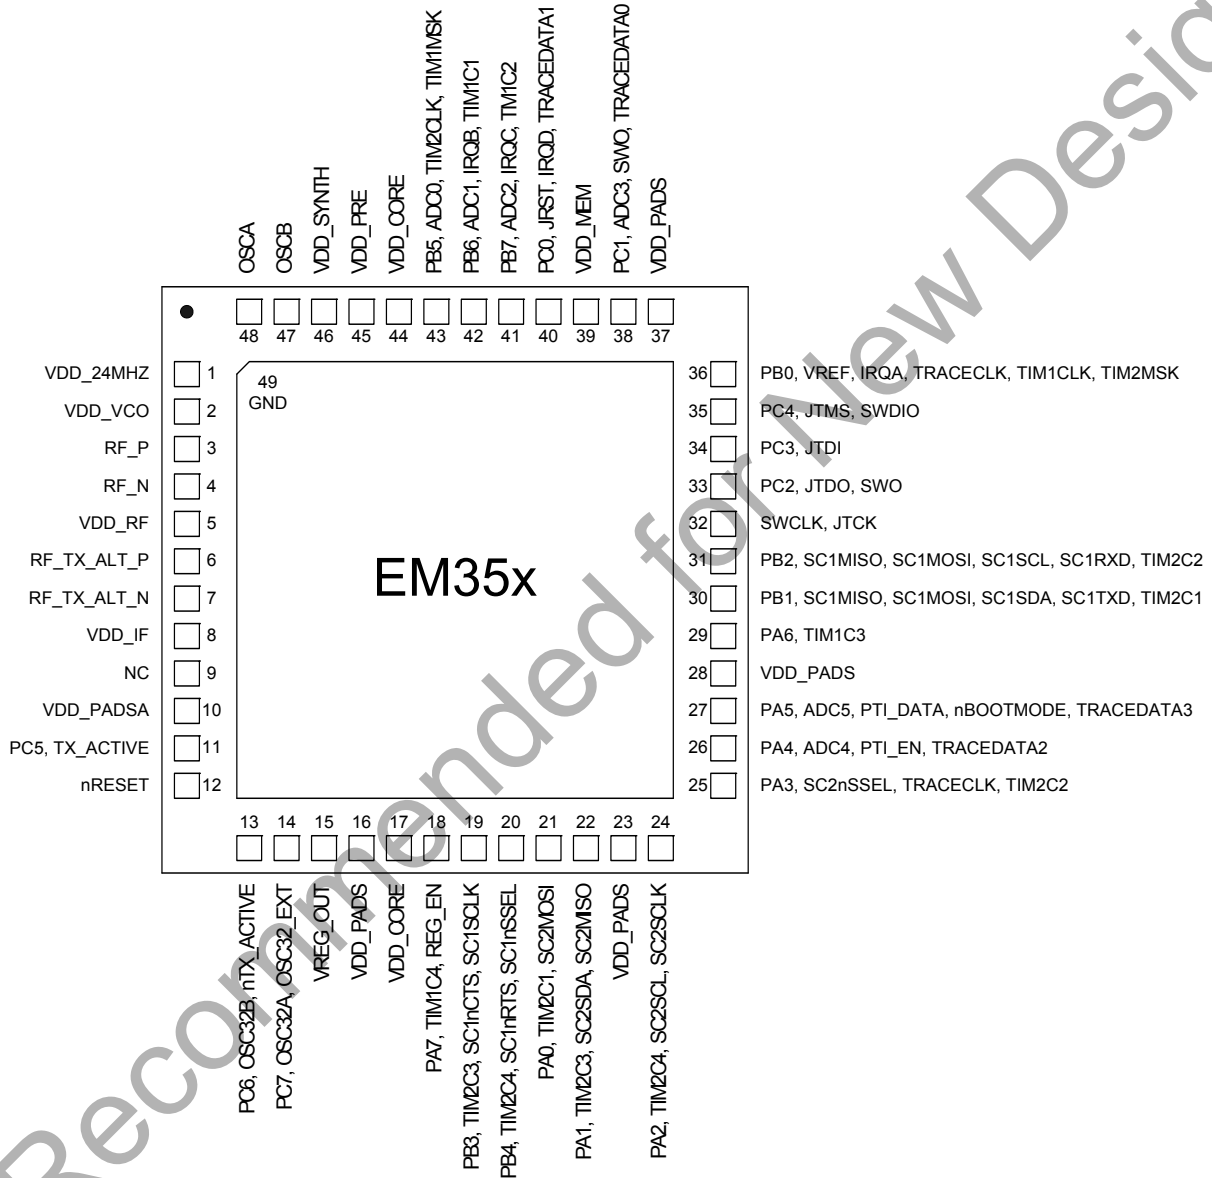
OSCA
OSCB
VDD_SYNTH
VDD_PRE
VDD_CORE
PB5, ADC0, TIM2CLK, TIM1MSK
PB6, ADC1, IRQB, TIM1C1
PB7, ADC2, IRQC, TIM1C2
PC0, JRST, IRQD, TRACEDATA1
VDD_MEM
PC1, ADC3, SWO, TRACEDATA0
VDD_PADS

48 47 46 45 44 43 42 41 40 39 38 37

VDD_24MHZ 1
VDD_VCO 2
RF_P 3
RF_N 4
VDD_RF 5
RF_TX_ALT_P 6
RF_TX_ALT_N 7
VDD_IF 8
NC 9
VDD_PADSA 10
PC5, TX_ACTIVE 11
nRESET 12

49
GND

EM35x

36 PB0, VREF, IRQA, TRACECLK, TIM1CLK, TIM2MSK
35 PC4, JTMS, SWDIO
34 PC3, JTDI
33 PC2, JTDO, SWO
32 SWCLK, JTCK
31 PB2, SC1MISO, SC1MOSI, SC1SCL, SC1RXD, TIM2C2
30 PB1, SC1MISO, SC1MOSI, SC1SDA, SC1TXD, TIM2C1
29 PA6, TIM1C3
28 VDD_PADS
27 PA5, ADC5, PTI_DATA, nBOOTMODE, TRACEDATA3
26 PA4, ADC4, PTI_EN, TRACEDATA2
25 PA3, SC2nSSEL, TRACECLK, TIM2C2

13 14 15 16 17 18 19 20 21 22 23 24

PC6, OSC32B, nTX_ACTIVE
PC7, OSC32A, OSC32_EXT
VREG_OUT
VDD_PADS
VDD_CORE
PA7, TIM1C4, REG_EN
PB3, TIM2C3, SC1nCTS, SC1SCLK
PB4, TIM2C4, SC1nRTS, SC1nSSEL
PA0, TIM2C1, SC2MOSI
PA1, TIM2C3, SC2SDA, SC2MISO
VDD_PADS
PA2, TIM2C4, SC2SCL, SC2SCLK

Not Recommended for New Designs